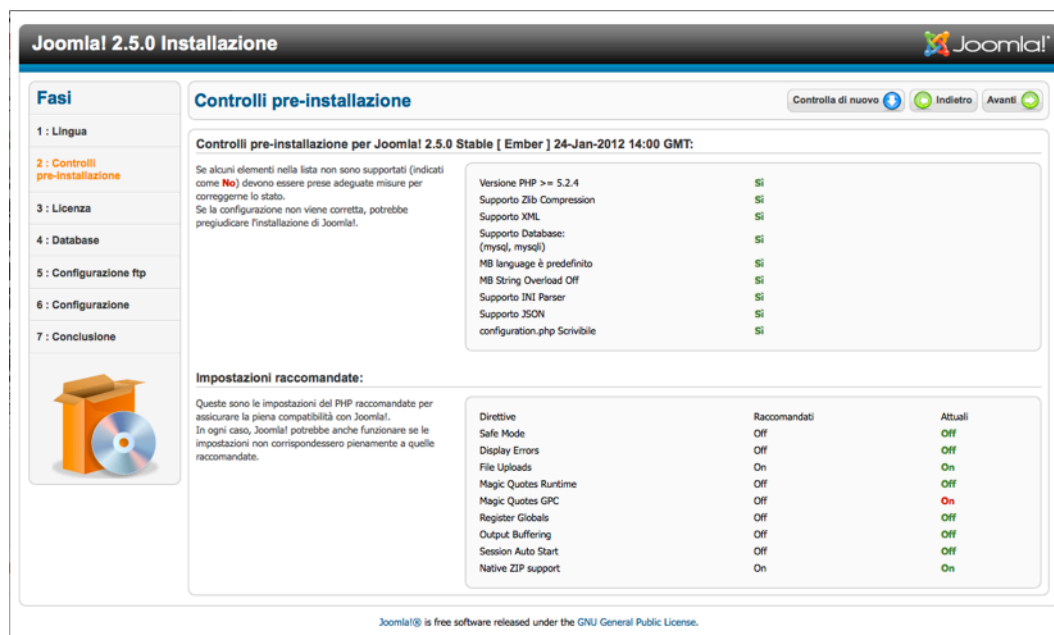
Joomla! 2.5.0 Installazione

Joomla!

Fasi

1 : Lingua

2 : Controlli pre-installazione

3 : Licenza

4 : Database

5 : Configurazione ftp

6 : Configurazione

7 : Conclusione

Controlli pre-installazione

Controlla di nuovo

Indietro

Avanti

Controlli pre-installazione per Joomla! 2.5.0 Stable [ Ember ] 24-Jan-2012 14:00 GMT:

Se alcuni elementi nella lista non sono supportati (indicati come No) devono essere prese adeguate misure per correggerne lo stato.
Se la configurazione non viene corretta, potrebbe pregiudicare l'installazione di Joomla!.

| | |
|---|---|
| Versione PHP >= 5.2.4 | Sì |
| Supporto Zlib Compression | Sì |
| Supporto XML | Sì |
| Supporto Database: (mysql, mysqli) | Sì |
| MB language è predefinito | Sì |
| MB String Overload Off | Sì |
| Supporto INI Parser | Sì |
| Supporto JSON | Sì |
| configuration.php Scrivibile | Sì |

Impostazioni raccomandate:

Queste sono le impostazioni del PHP raccomandate per assicurare la piena compatibilità con Joomla!.
In ogni caso, Joomla! potrebbe anche funzionare se le impostazioni non corrispondessero pienamente a quelle raccomandate.

| Direttive | Raccomandati | Attuali |
|---|---|---|
| Safe Mode | Off | Off |
| Display Errors | Off | Off |
| File Uploads | On | On |
| Magic Quotes Runtime | Off | Off |
| Magic Quotes GPC | Off | On |
| Register Globals | Off | Off |
| Output Buffering | Off | Off |
| Session Auto Start | Off | Off |
| Native ZIP support | On | On |

Joomla!® is free software released under the GNU General Public License.